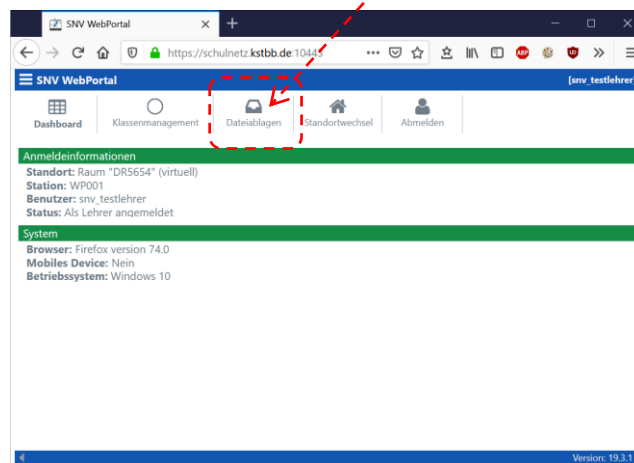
SNV WebPortal ×
+
https://schulnetz.kstbb.de:1044
SNV WebPortal
[snv_testlehrer
Dashboard
Klassenmanagement
Dateiablagen
Standortwechsel
Abmelden
Anmeldeinformationen
Standort: Raum "DR5654" (virtuell)
Station: WP001
Benutzer: snv_testlehrer
Status: Als Lehrer angemeldet
System
Browser: Firefox version 74.0
Mobiles Device: Nein
Betriebssystem: Windows 10
Version: 19.3.1